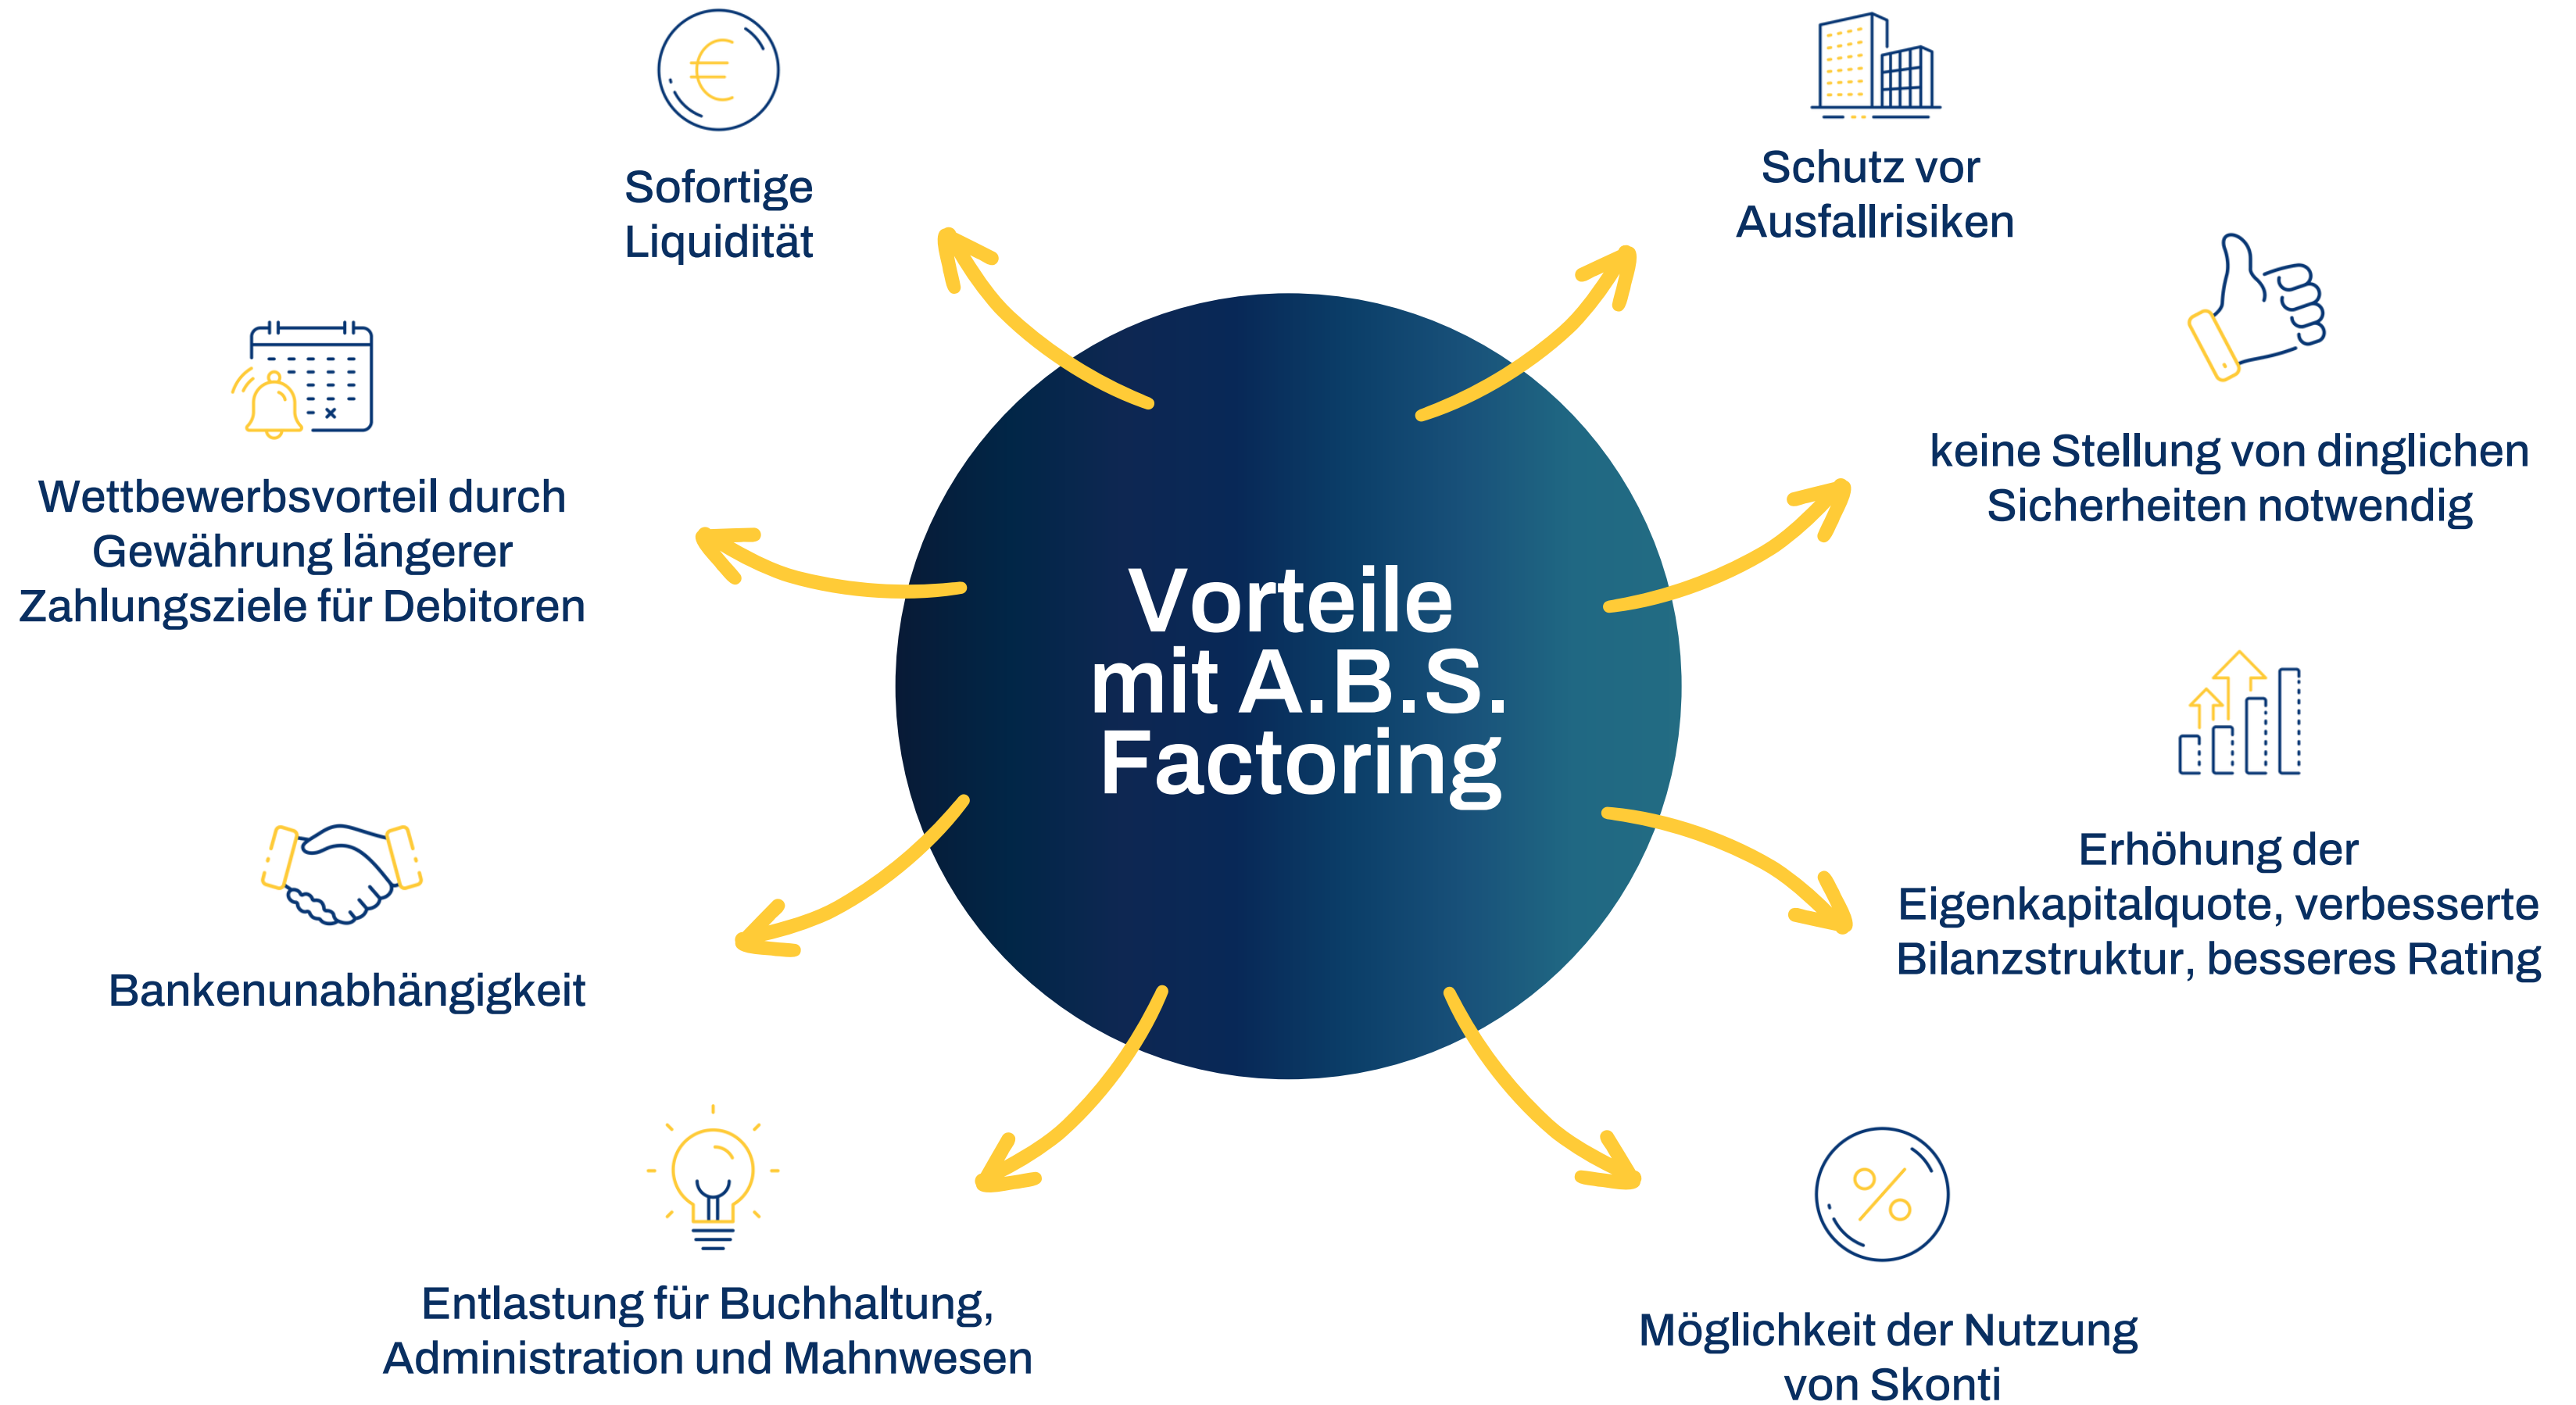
Vorteile mit A.B.S. Factoring

Sofortige Liquidität

Schutz vor Ausfallrisiken

keine Stellung von dinglichen Sicherheiten notwendig

Wettbewerbsvorteil durch Gewährung längerer Zahlungsziele für Debitoren

Erhöhung der Eigenkapitalquote, verbesserte Bilanzstruktur, besseres Rating

Bankenunabhängigkeit

Entlastung für Buchhaltung, Administration und Mahnwesen

Möglichkeit der Nutzung von Skonti